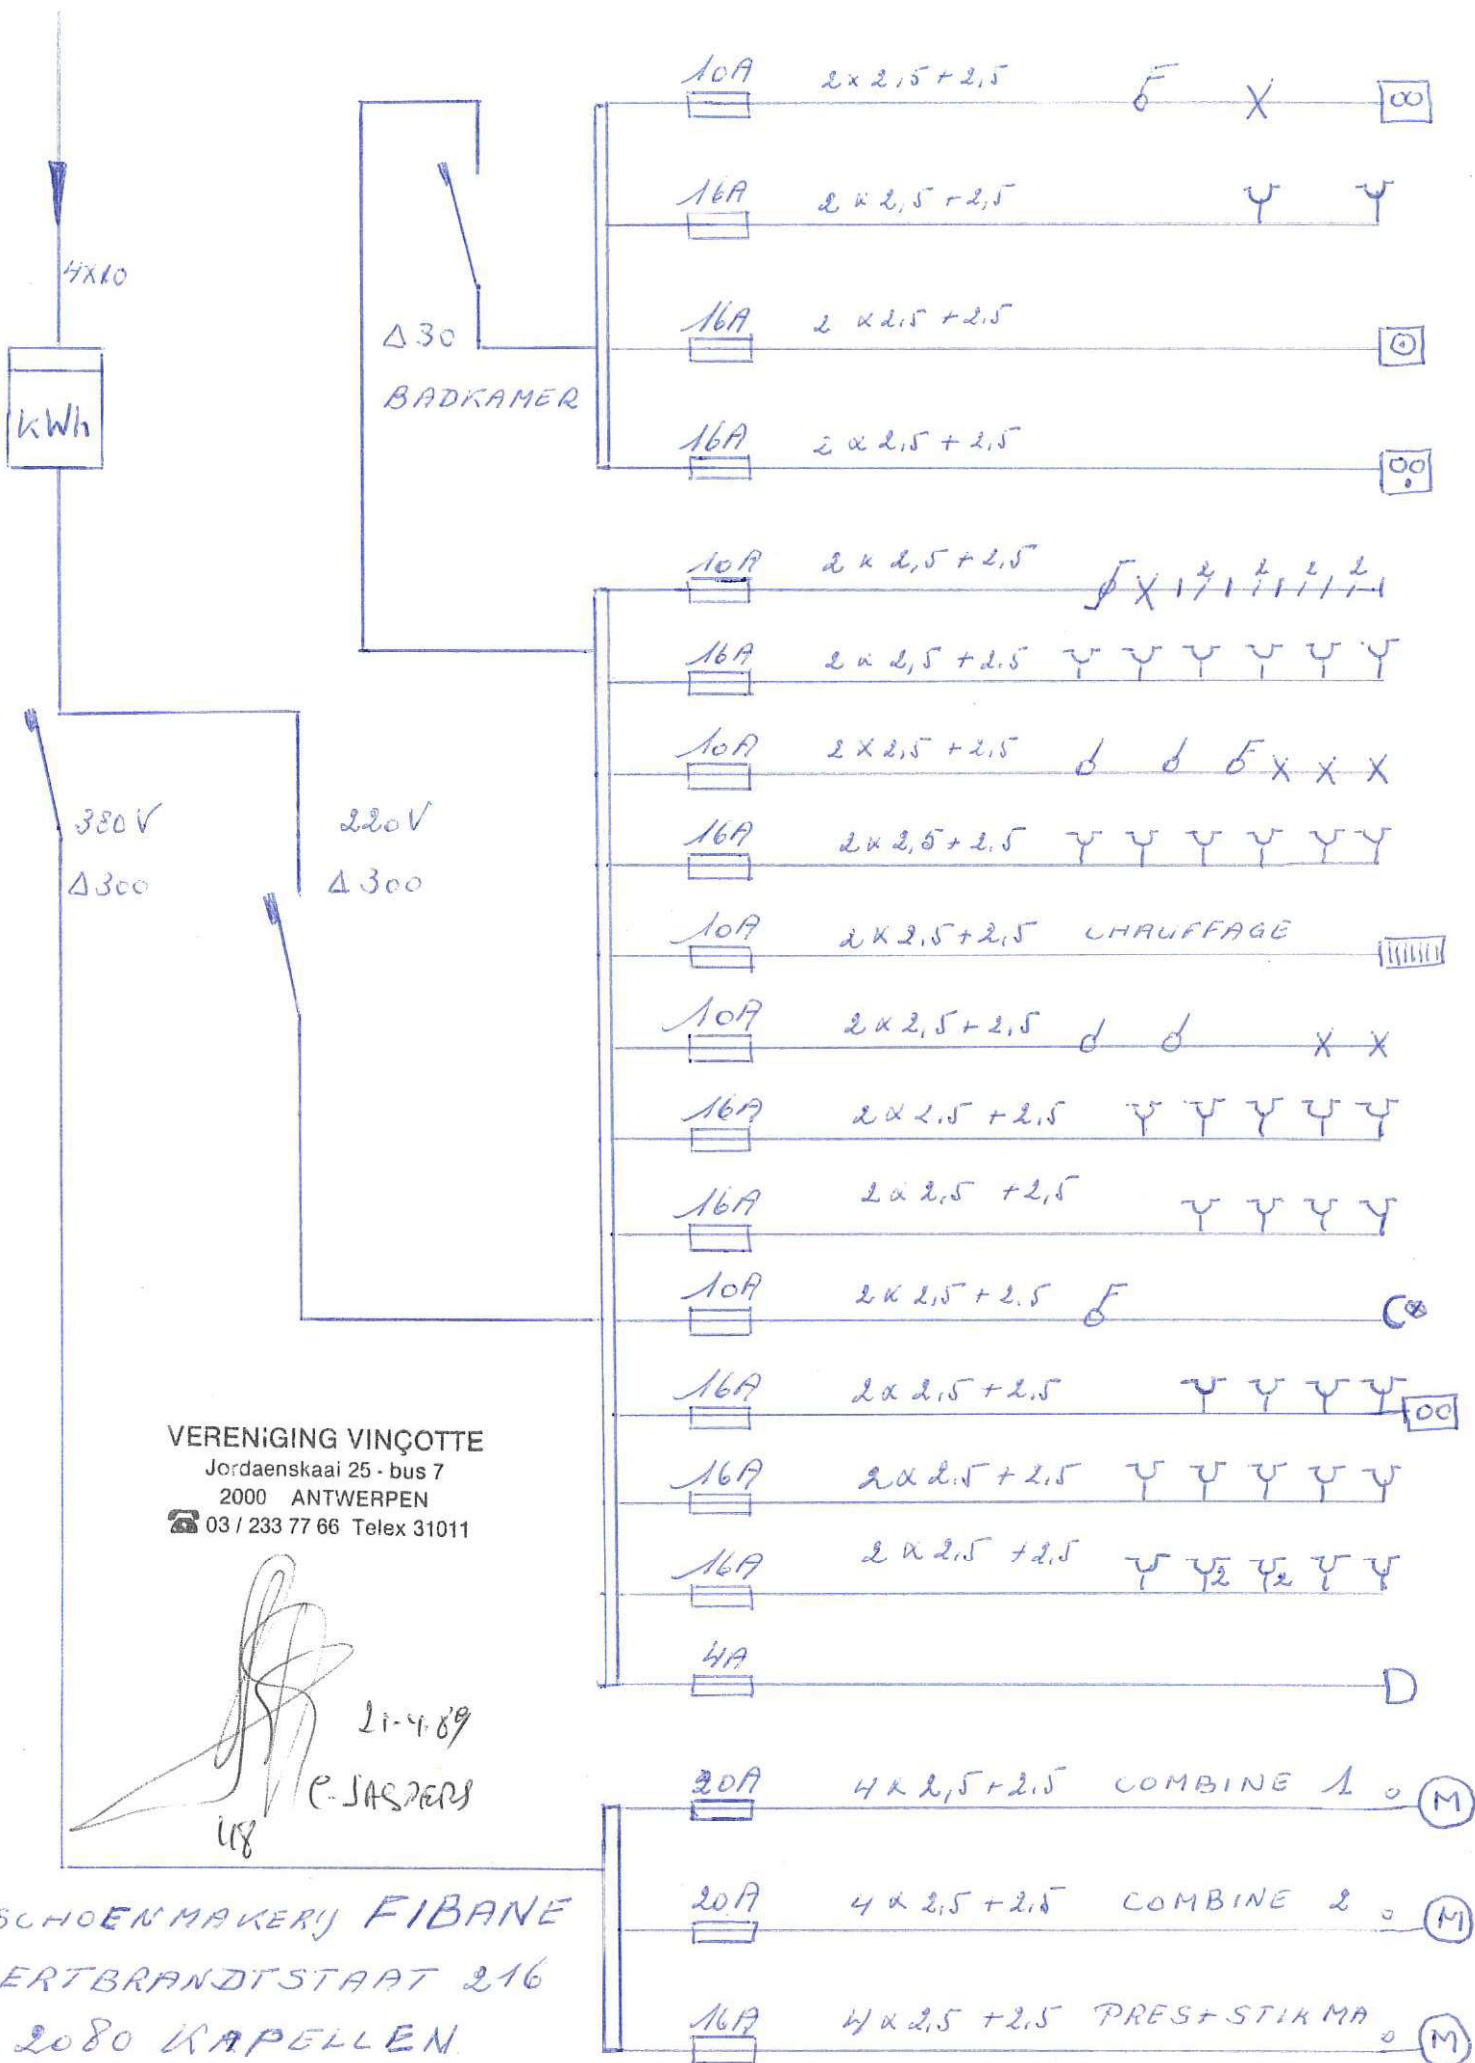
4x10

kWh

380V
Δ300

220V
Δ300

Δ30
BADKAMER

10A 2x2,5+2,5
16A 2x2,5+2,5
16A 2x2,5+2,5
16A 2x2,5+2,5

10A 2x2,5+2,5
16A 2x2,5+2,5
10A 2x2,5+2,5
16A 2x2,5+2,5
10A 2x2,5+2,5 CHAUFFAGE
10A 2x2,5+2,5
16A 2x2,5+2,5
16A 2x2,5+2,5
10A 2x2,5+2,5
16A 2x2,5+2,5
16A 2x2,5+2,5
16A 2x2,5+2,5
4A

20A 4x2,5+2,5 COMBINE 1 M
20A 4x2,5+2,5 COMBINE 2 M
16A 4x2,5+2,5 PRES+STIKMA M

VERENiGING VINÇOTTE
Jordaenskaai 25 - bus 7
2000 ANTWERPEN
03 / 233 77 66 Telex 31011

21-4-89
E. JASPERS
48

SCHOENMAKERIJ FIBANE
ERTBRANDTSTAAT 216
2080 KAPELLEN